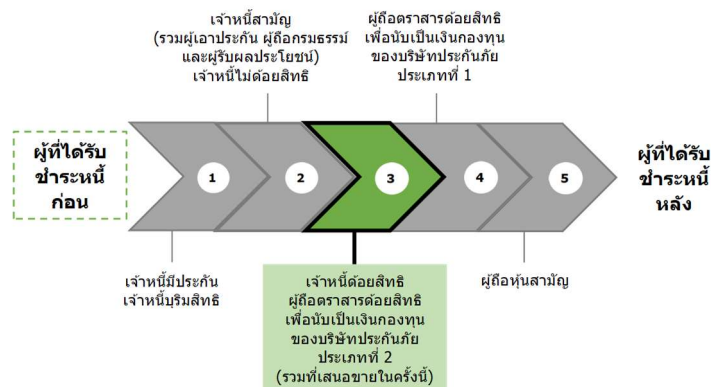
เจ้าหนี้สามัญ (รวมผู้เอาประกัน ผู้ถือกรมธรรม์ และผู้รับผลประโยชน์) เจ้าหนี้ไม่ด้อยสิทธิ

ผู้ถือตราสารด้อยสิทธิ เพื่อนับเป็นเงินกองทุน ของบริษัทประกันภัย ประเภทที่ 1

ผู้ที่ได้รับ ชำระหนี้ ก่อน

1

2

3

4

5

ผู้ที่ได้รับ ชำระหนี้ หลัง

เจ้าหนี้มีประกัน เจ้าหนี้บุริมสิทธิ

เจ้าหนี้ด้อยสิทธิ ผู้ถือตราสารด้อยสิทธิ เพื่อนับเป็นเงินกองทุน ของบริษัทประกันภัย ประเภทที่ 2 (รวมที่เสนอขายในครั้งนี้)

ผู้ถือหุ้นสามัญ